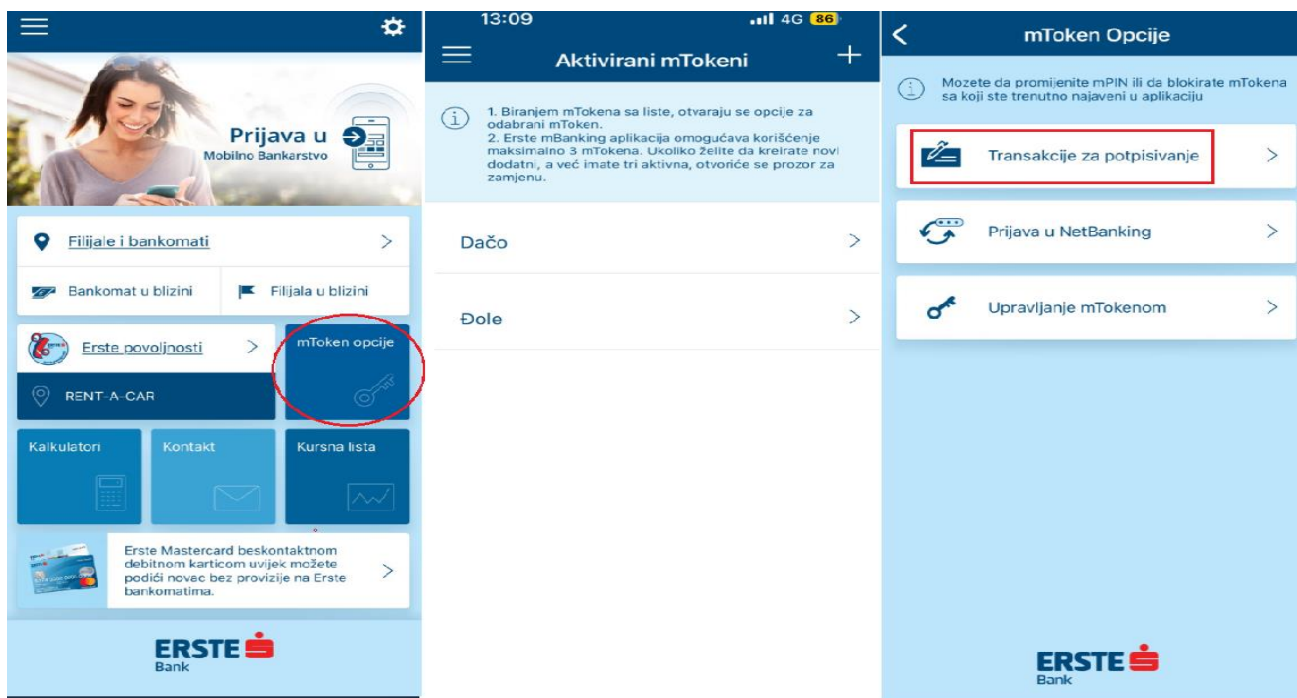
Prijava u
Mobilno Bankarstvo

Filijale i bankomati >

Bankomat u blizini

Filijala u blizini

Erste povoljnosti >

mToken opcije

RENT-A-CAR

Kalkulatori

Kontakt

Kursna lista

Erste Mastercard beskontaktnom debitnom karticom uvijek možete podići novac bez provizije na Erste bankomatima. >

ERSTE Bank

13:09 4G 86

Aktivirani mTokeni +

1. Biranjem mTokena sa liste, otvaraju se opcije za odabrani mToken.
2. Erste mBanking aplikacija omogućava korišćenje maksimalno 3 mTokena. Ukoliko želite da kreirate novi dodatni, a već imate tri aktivna, otvoriće se prozor za zamjenu.

Dačo >

Đole >

mToken Opcije

Mozete da promijenite mPIN ili da blokirate mTokena sa koji ste trenutno najaveni u aplikaciju

Transakcije za potpisivanje >

Prijava u NetBanking >

Upravljanje mTokenom >

ERSTE Bank